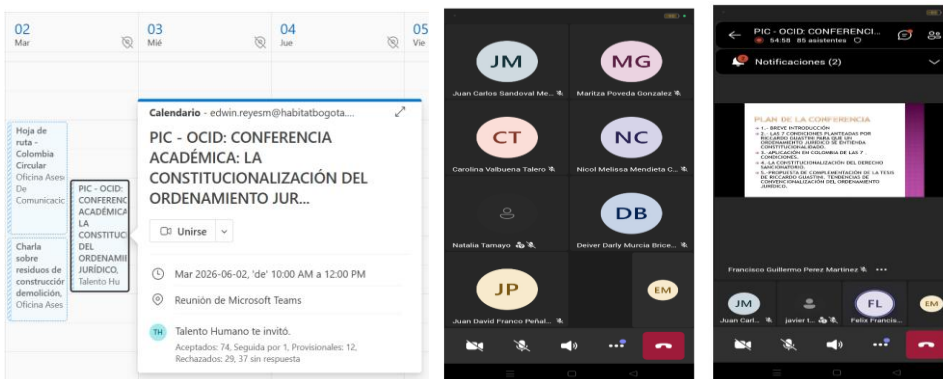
02
Mar

03
Mié

04
Jue

05
Vie

Hoja de ruta - Colombia Circular Oficina Asesora De Comunicacic

PIC - OCID: CONFERENC ACADÉMICA LA CONSTITUC DEL ORDENAMIE JURÍDICO, Talento Hu

Charla sobre residuos de construcción demolición, Oficina Ases

Calendario - edwin.reyesm@habitatbogota...

PIC - OCID: CONFERENCIA ACADÉMICA: LA CONSTITUCIONALIZACIÓN DEL ORDENAMIENTO JUR...

Unirse

Mar 2026-06-02, 'de' 10:00 AM a 12:00 PM

Reunión de Microsoft Teams

TH Talento Humano te invitó.

Aceptados: 74, Seguida por 1, Provisionales: 12, Rechazados: 29, 37 sin respuesta

JM
Juan Carlos Sandoval Me...

MG
Maritza Poveda Gonzalez

CT
Carolina Valbuena Talero

NC
Nicol Melissa Mendieta C...

Natalia Tamayo

DB
Deiver Darly Murcia Brice...

JP
Juan David Franco Peñal...

EM

PIC - OCID: CONFERENCI...
54:58 85 asistentes

Notificaciones (2)

PLAN DE LA CONFERENCIA
1. - BREVE INTRODUCCIÓN
2. - LAS 7 CONDICIONES PLANTEADAS POR RICCARDO GUASTINI PARA QUE UN ORDENAMIENTO JURÍDICO SE ENTIENDA CONSTITUCIONALIZADO.
3. - APLICACIÓN EN COLOMBIA DE LAS 7 CONDICIONES.
4. - LA CONSTITUCIONALIZACIÓN DEL DERECHO SANCIONATORIO.
5. - PROPUESTA DE COMPLEMENTACIÓN DE LA TESIS DE RICCARDO GUASTINI. TENDENCIAS DE CONVENCIONALIZACIÓN DEL ORDENAMIENTO JURÍDICO.

Francisco Guillermo Perez Martinez

JM
Juan Carl...

javier t...

FL
Felix Francis...

EM